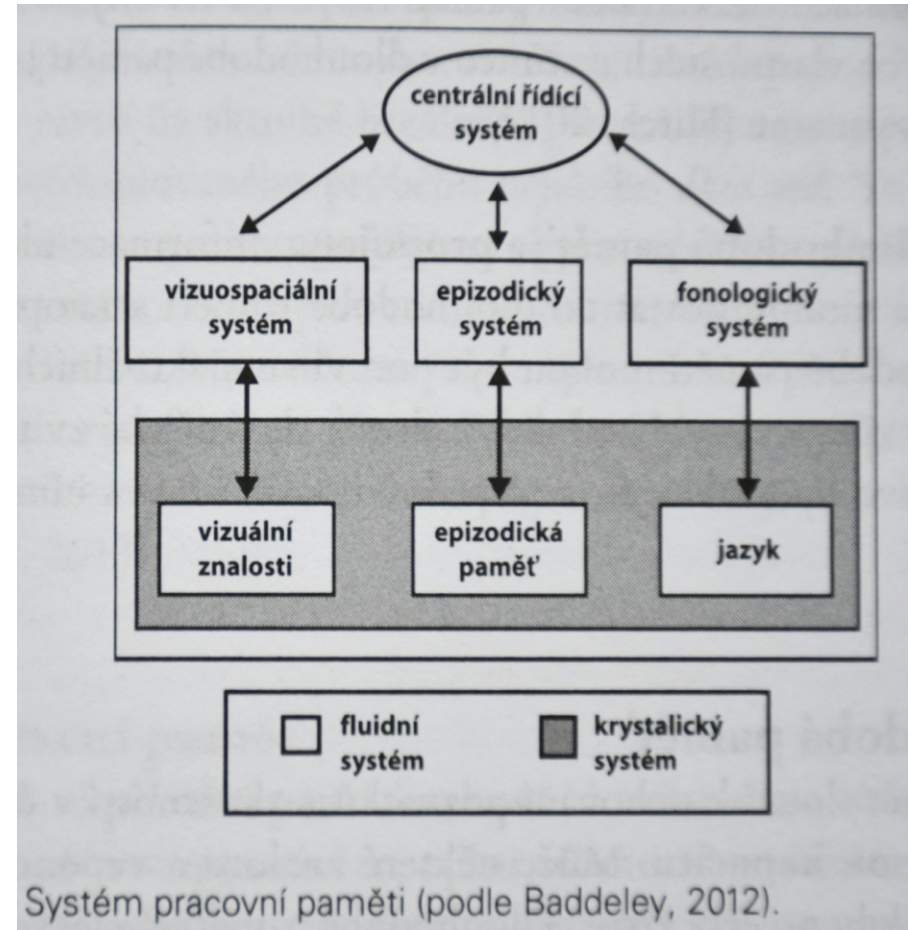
centrální řídící systém

vizuospaciální systém

epizodický systém

fonologický systém

vizuální znalosti

epizodická paměť

jazyk

fluidní systém

krystalický systém

Systém pracovní paměti (podle Baddeley, 2012).